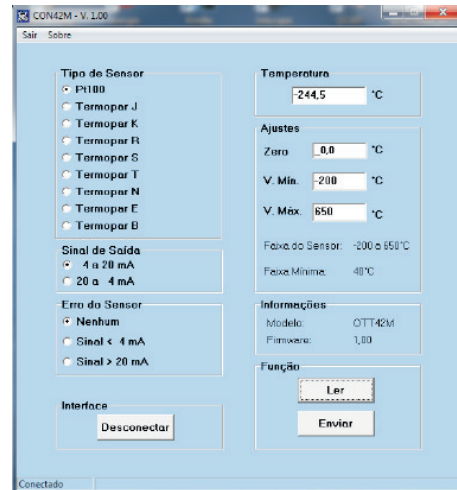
CON42M - V. 1.00

Sair Sobre

Tipo de Sensor
Pt100
Termopar J
Termopar K
Termopar R
Termopar S
Termopar T
Termopar N
Termopar E
Termopar B

Sinal de Saída
4 a 20 mA
20 a 4 mA

Erro do Sensor
Nenhum
Sinal < 4 mA
Sinal > 20 mA

Interface
Desconectar

Temperatura
-244,5 °C

Ajustes
Zero 0,0 °C
V. Mín. -200 °C
V. Máx. 650 °C

Faixa do Sensor: -200 a 650°C
Faixa Mínima: 40°C

Informações
Modelo: OTT42M
Firmware: 1,00

Função
Ler
Enviar

Conectado